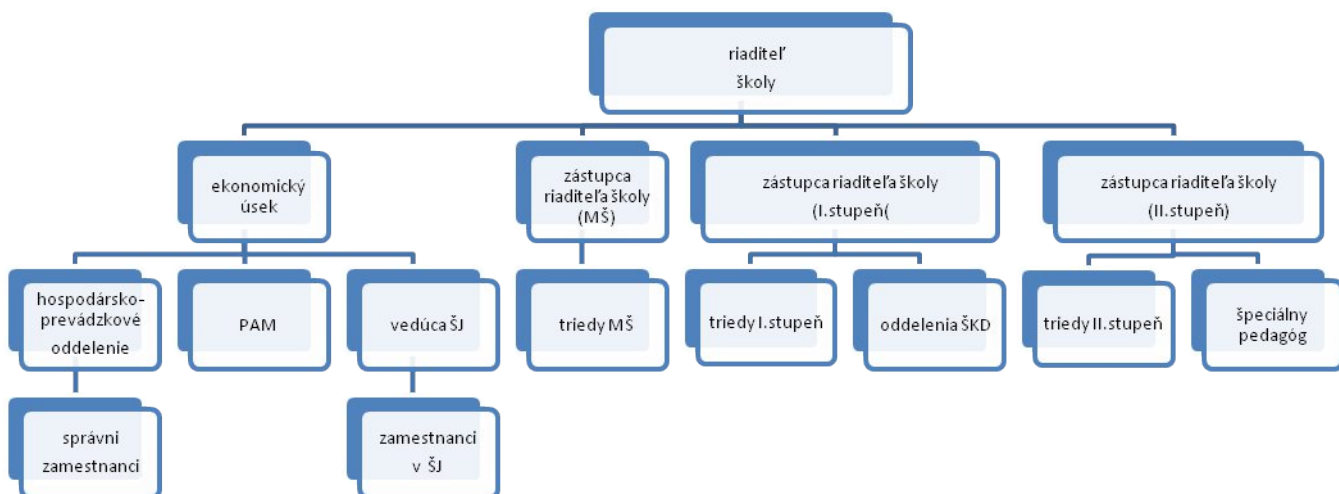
riaditeľ
školy

ekonomický
úsek

zástupca
riaditeľa školy
(MŠ)

zástupca riaditeľa školy
(I.stupeň(

zástupca riaditeľa školy
(II.stupeň)

hospodársko-
prevádzkové
oddelenie

PAM

vedúca ŠJ

triedy MŠ

triedy I.stupeň

oddelenia ŠKD

triedy II.stupeň

špeciálny
pedagóg

správni
zamestnanci

zamestnanci
v ŠJ